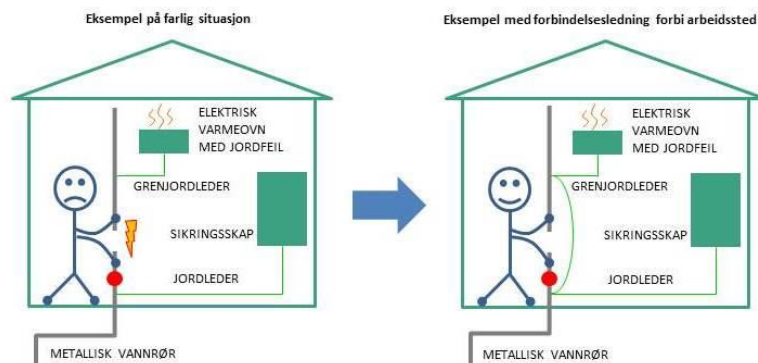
Eksempel på farlig situasjon

ELEKTRISK
VARMEOVN
MED JORDFEIL

GRENJORDLEDER

SIKRINGSSKAP

JORDLEDER

METALLISK VANNRØR

Eksempel med forbindelsesledning forbi arbeidssted

ELEKTRISK
VARMEOVN
MED JORDFEIL

GRENJORDLEDER

SIKRINGSSKAP

JORDLEDER

METALLISK VANNRØR